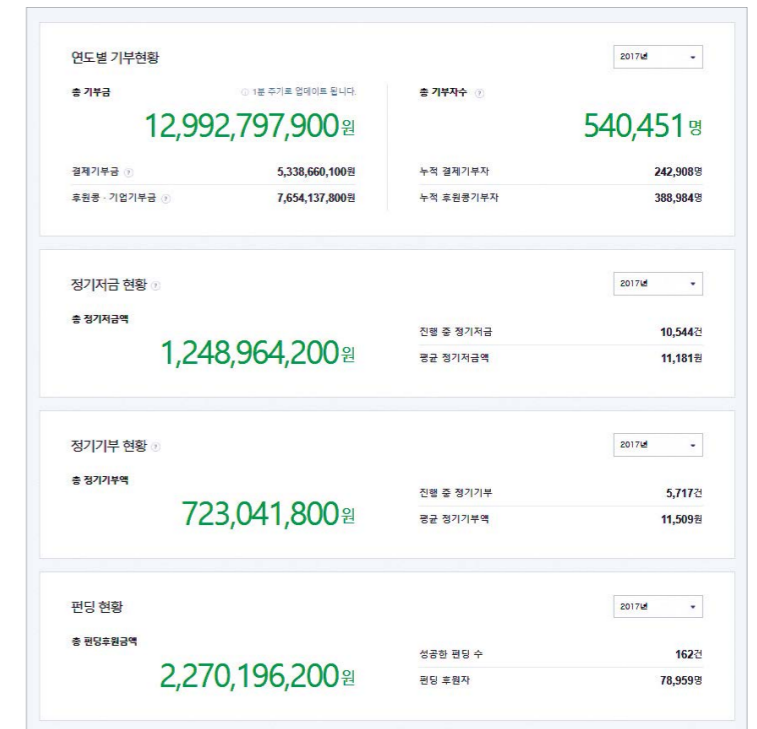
연도별 기부현황

2017년

총 기부금

ⓘ 1분 주기로 업데이트 됩니다.

12,992,797,900원

결제기부금 ?

5,338,660,100원

후원콩 · 기업기부금 ?

7,654,137,800원

총 기부자수 ?

540,451명

누적 결제기부자

242,908명

누적 후원콩기부자

388,984명

정기저금 현황 ?

2017년

총 정기저금액

1,248,964,200원

진행 중 정기저금

10,544건

평균 정기저금액

11,181원

정기기부 현황 ?

2017년

총 정기기부액

723,041,800원

진행 중 정기기부

5,717건

평균 정기기부액

11,509원

펀딩 현황

2017년

총 펀딩후원금액

2,270,196,200원

성공한 펀딩 수

162건

펀딩 후원자

78,959명